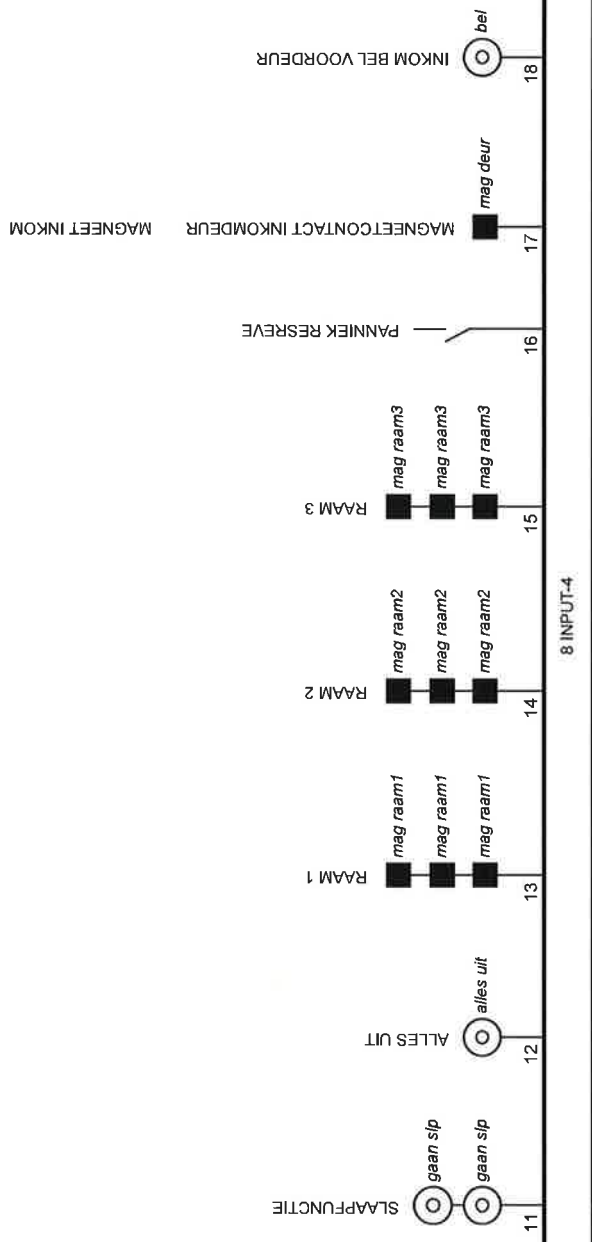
8 INPUT-4

11
gaan slp
gaan slp
SLAAPFUNCTIE

12
alles uit
ALLES UIT

13
mag raam1
mag raam1
mag raam1
RAAM 1

14
mag raam2
mag raam2
mag raam2
RAAM 2

15
mag raam3
mag raam3
mag raam3
RAAM 3

16
PANNIEK RESREVE

17
mag deur
MAGNEETCONTACT INKOMDEUR
MAGNEET INKOM

18
bel
INKOM BEL VOORDEUR